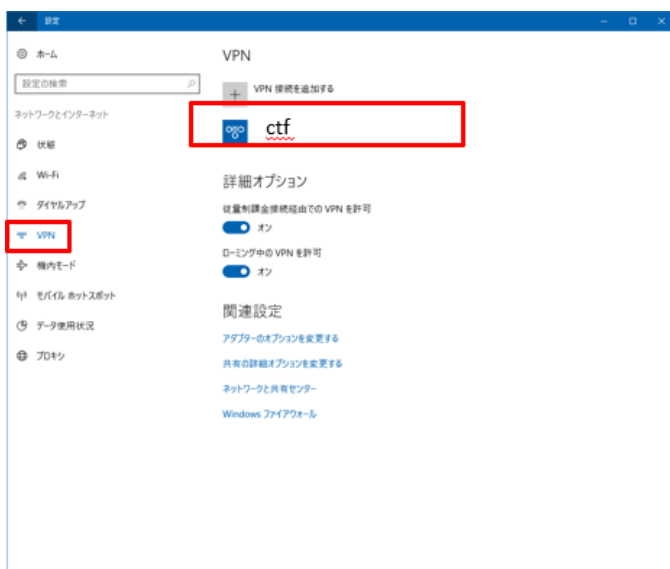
設定

ホーム

設定の検索

ネットワークとインターネット

状態

Wi-Fi

ダイヤルアップ

VPN

機内モード

モバイル ホットスポット

データ使用状況

プロキシ

VPN

VPN 接続を追加する

ctf

詳細オプション

従量制課金接続経由での VPN を許可

オン

ローミング中の VPN を許可

オン

関連設定

アダプターのオプションを変更する

共有の詳細オプションを変更する

ネットワークと共有センター

Windows ファイアウォール